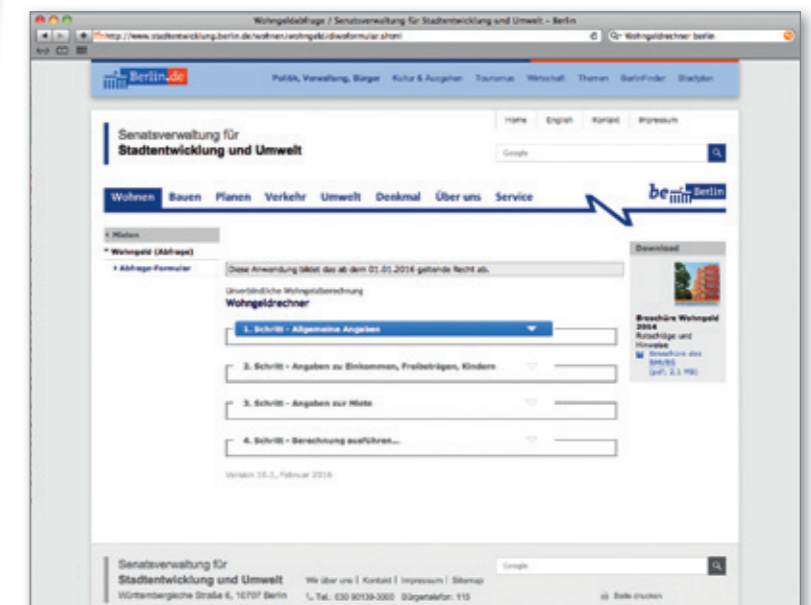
Wohngeldabfrage / Senatsverwaltung für Stadtentwicklung und Umwelt – Berlin

http://www.stadtentwicklung.berlin.de/wohnen/wohngeld/diwoformular.shtml

Wohngeldrechner berlin

Berlin.de

Politik, Verwaltung, Bürger Kultur & Ausgehen Tourismus Wirtschaft Themen BerlinFinder Stadtplan

Home English Kontakt Impressum

Senatsverwaltung für
Stadtentwicklung und Umwelt

Google

Wohnen Bauen Planen Verkehr Umwelt Denkmal Über uns Service

be Berlin

• Mieten

• Wohngeld (Abfrage)

• Abfrage-Formular

Diese Anwendung bildet das ab dem 01.01.2016 geltende Recht ab.

Unverbindliche Wohngeldberechnung
Wohngeldrechner

1. Schritt - Allgemeine Angaben

2. Schritt - Angaben zu Einkommen, Freibeträgen, Kindern

3. Schritt - Angaben zur Miete

4. Schritt - Berechnung ausführen...

Version 16.1, Februar 2016

Download

Broschüre Wohngeld 2016
Ratschläge und Hinweise
Broschüre des BMUB
(pdf, 2,1 MB)

Senatsverwaltung für
Stadtentwicklung und Umwelt

Wir über uns | Kontakt | Impressum | Sitemap

Württembergische Straße 6, 10707 Berlin Tel.: 030 90139-3000 Bürgertelefon: 115

Google

Seite drucken